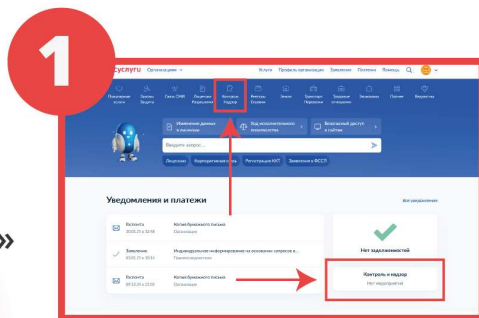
1

»

госуслуги Организация

Услуги Профиль организации Заявления Платежи Помощь

Популярные услуги Закупки Бизнес Гисз ОМВ Лицензии Разрешения Контроль надзор Финансы Кадры Земля Транспорт Перевозки Торговые отношения Заявления Прочее Документы

Изменение данных в лицензии

Код исполнительного производства

Бесплатный доступ к сайтам

Введите запрос...

Лицензии Корпоративная почта Регистрация ККТ Заявления в ФССП

Уведомления и платежи

Все уведомления

Контрольно-надзорное письмо

Организация

Заявление

Индивидуальное информирование на основании запроса в...

Контрольно-надзорное письмо

Организация

Нет задолженностей

Контроль и надзор

Нет мероприятий